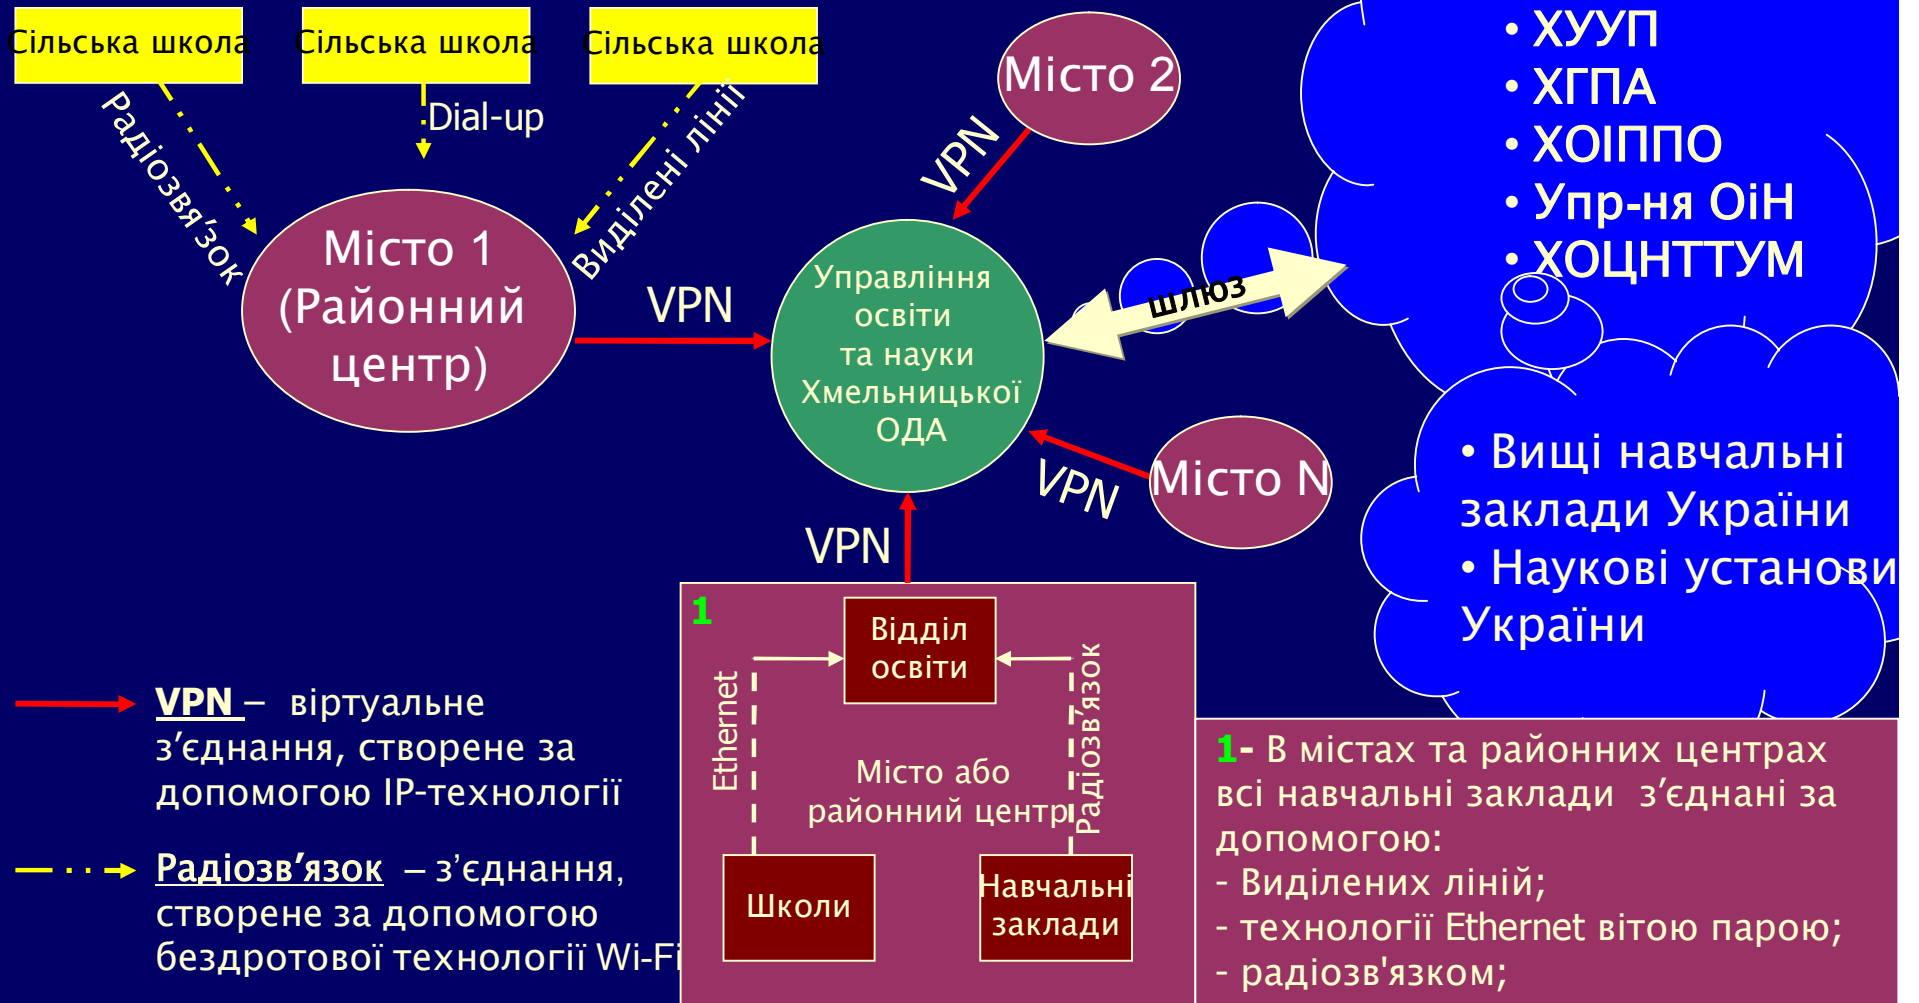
Сільська школа

Сільська школа

Сільська школа

Радіозвя'зок

Dial-up

Виділені лінії

Місто 2

VPN

• ХУУП
• ХГПА
• ХОІППО
• Упр-ня ОіН
• ХОЦНТТУМ

Місто 1 (Районний центр)

VPN

Управління освіти та науки Хмельницької ОДА

шлюз

Місто N

VPN

• Вищі навчальні заклади України
• Наукові установи України

VPN

1

Відділ освіти

Ethernet

Радіозв'язок

Місто або районний центр

Школи

Навчальні заклади

VPN – віртуальне з'єднання, створене за допомогою IP-технології

Радіозв'язок – з'єднання, створене за допомогою бездротової технології Wi-Fi

1- В містах та районних центрах всі навчальні заклади з'єднані за допомогою:
- Виділених ліній;
- технології Ethernet вітою парою;
- радіозв'язком;